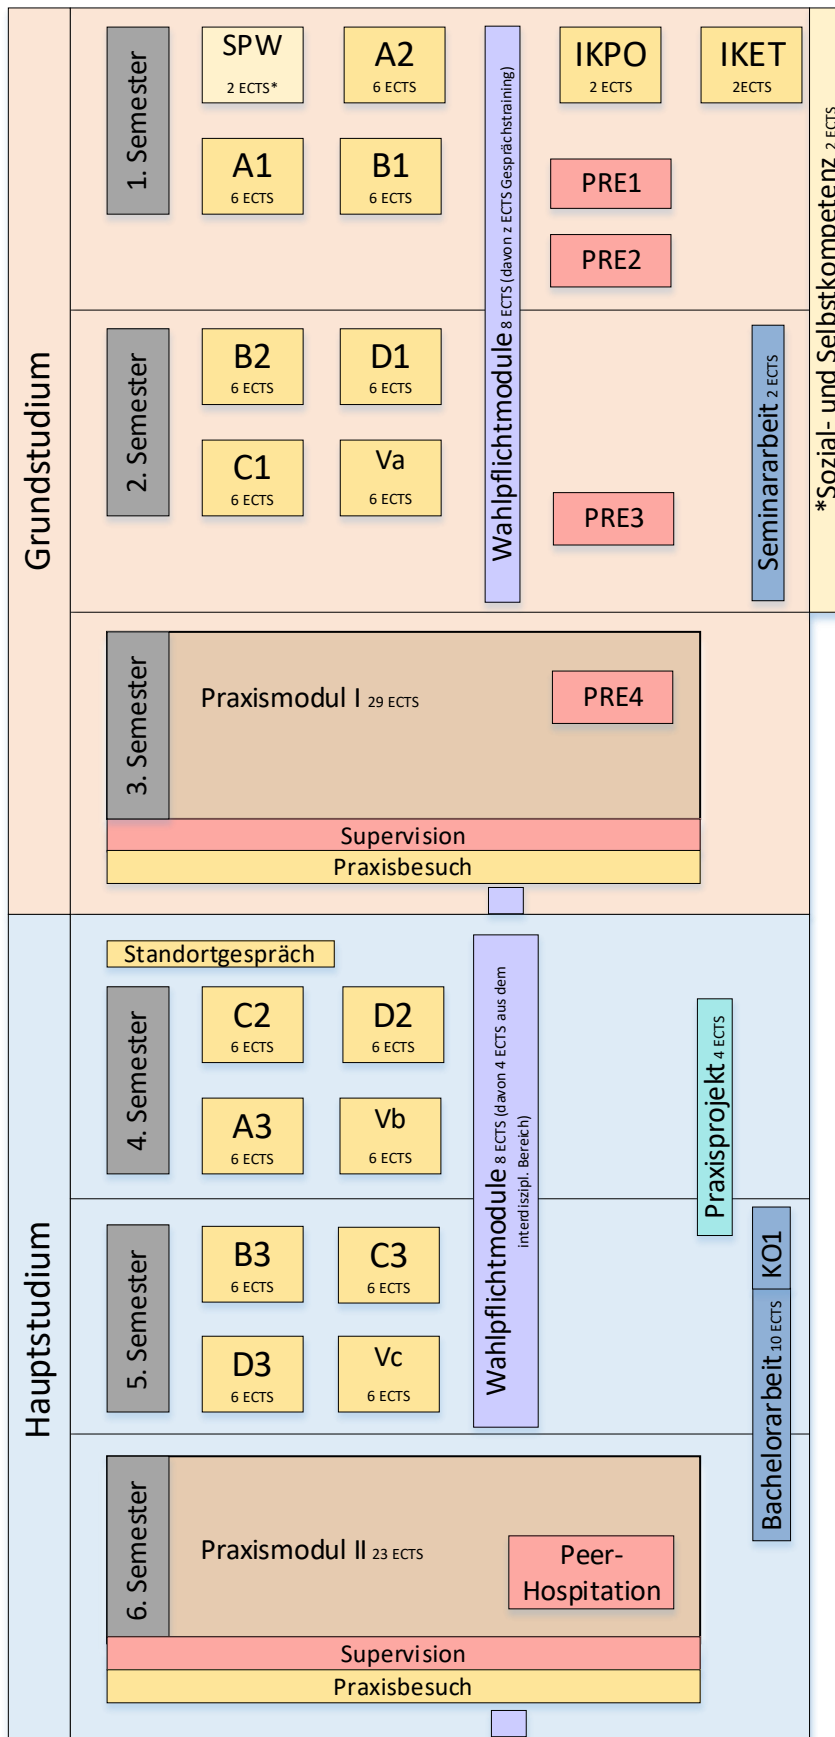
Grundstudium

1. Semester

SPW
2 ECTS*

A2
6 ECTS

Wahlpflichtmodule 8 ECTS (davon 2 ECTS Gesprächstraining)

IKPO
2 ECTS

IKET
2ECTS

*Sozial- und Selbstkompetenz 2 ECTS

A1
6 ECTS

B1
6 ECTS

PRE1

PRE2

2. Semester

B2
6 ECTS

D1
6 ECTS

C1
6 ECTS

Va
6 ECTS

PRE3

Seminararbeit 2 ECTS

3. Semester

Praxismodul I 29 ECTS

PRE4

Supervision

Praxisbesuch

Hauptstudium

Standortgespräch

4. Semester

C2
6 ECTS

D2
6 ECTS

A3
6 ECTS

Vb
6 ECTS

Wahlpflichtmodule 8 ECTS (davon 4 ECTS aus dem interdiszipl. Bereich)

Praxisprojekt 4 ECTS

5. Semester

B3
6 ECTS

C3
6 ECTS

D3
6 ECTS

Vc
6 ECTS

KO1

Bachelorarbeit 10 ECTS

6. Semester

Praxismodul II 23 ECTS

Peer-Hospitation

Supervision

Praxisbesuch